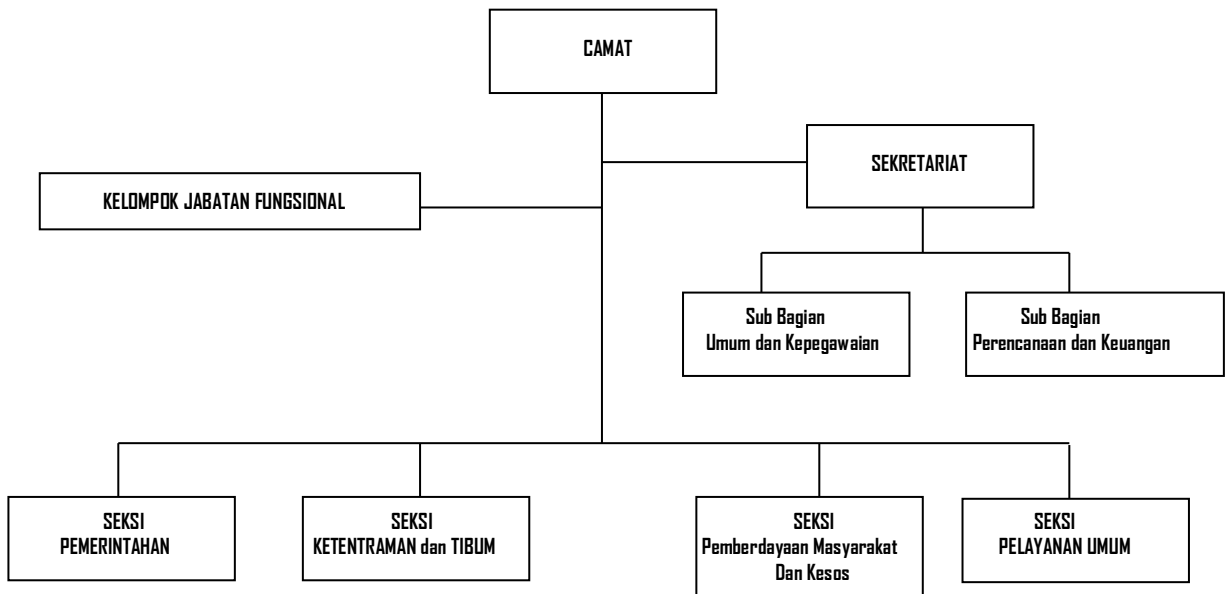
CAMAT

SEKRETARIAT

KELOMPOK JABATAN FUNGSIONAL

Sub Bagian
Umum dan Kepegawaian

Sub Bagian
Perencanaan dan Keuangan

SEKSI
PEMERINTAHAN

SEKSI
KETENTRAMAN dan TIBUM

SEKSI
Pemberdayaan Masyarakat
Dan Kesos

SEKSI
PELAYANAN UMUM